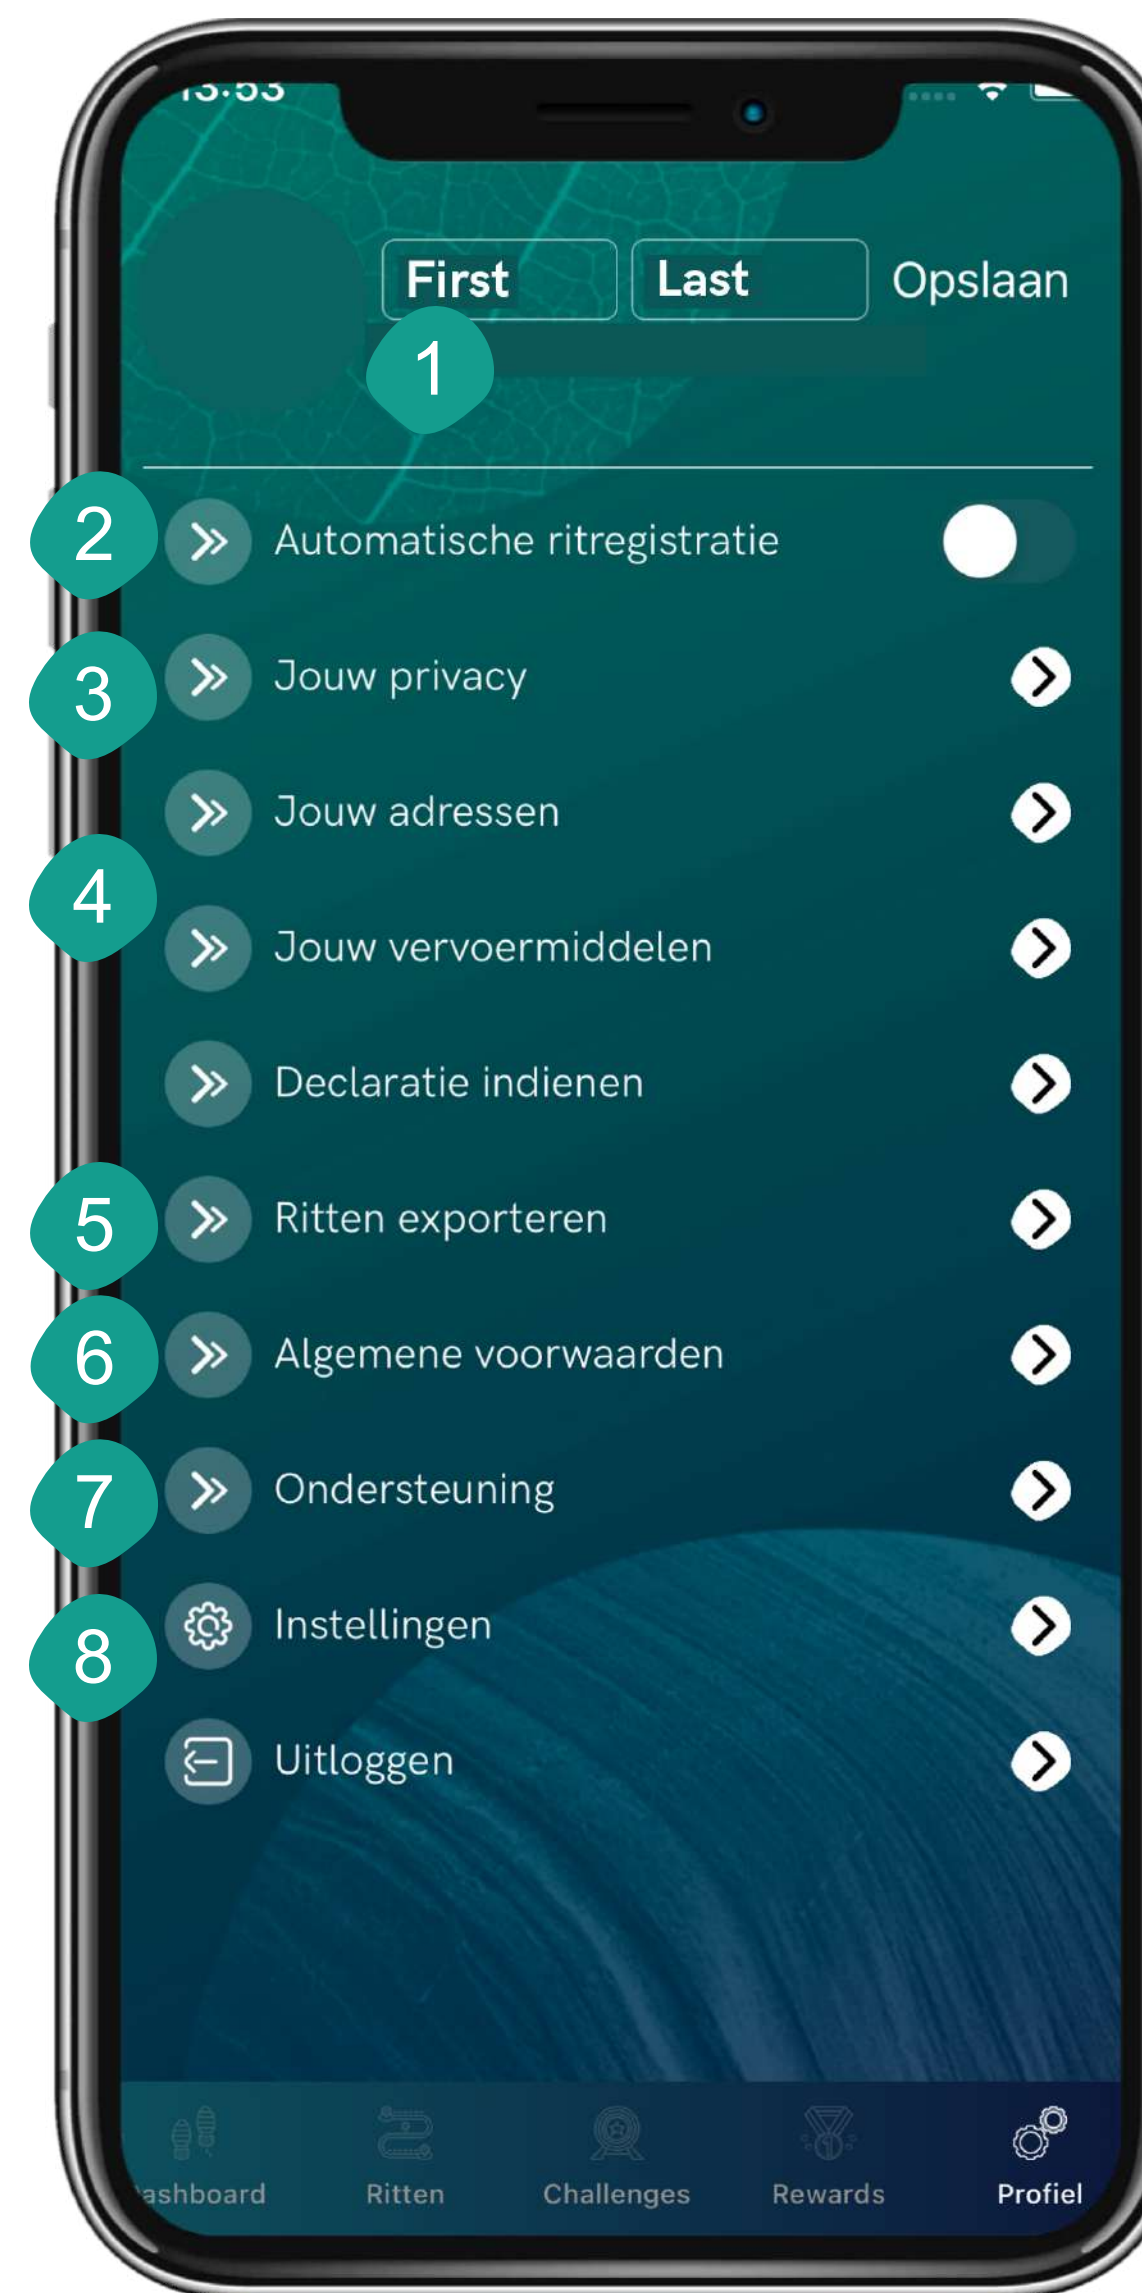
13:53

First
Last
Opslaan

1

2 Automatische ritregistratie

3 Jouw privacy

Jouw adressen

4

Jouw vervoermiddelen

Declaratie indienen

5 Ritten exporteren

6 Algemene voorwaarden

7 Ondersteuning

8 Instellingen

Uitloggen

ashboard
Ritten
Challenges
Rewards
Profiel